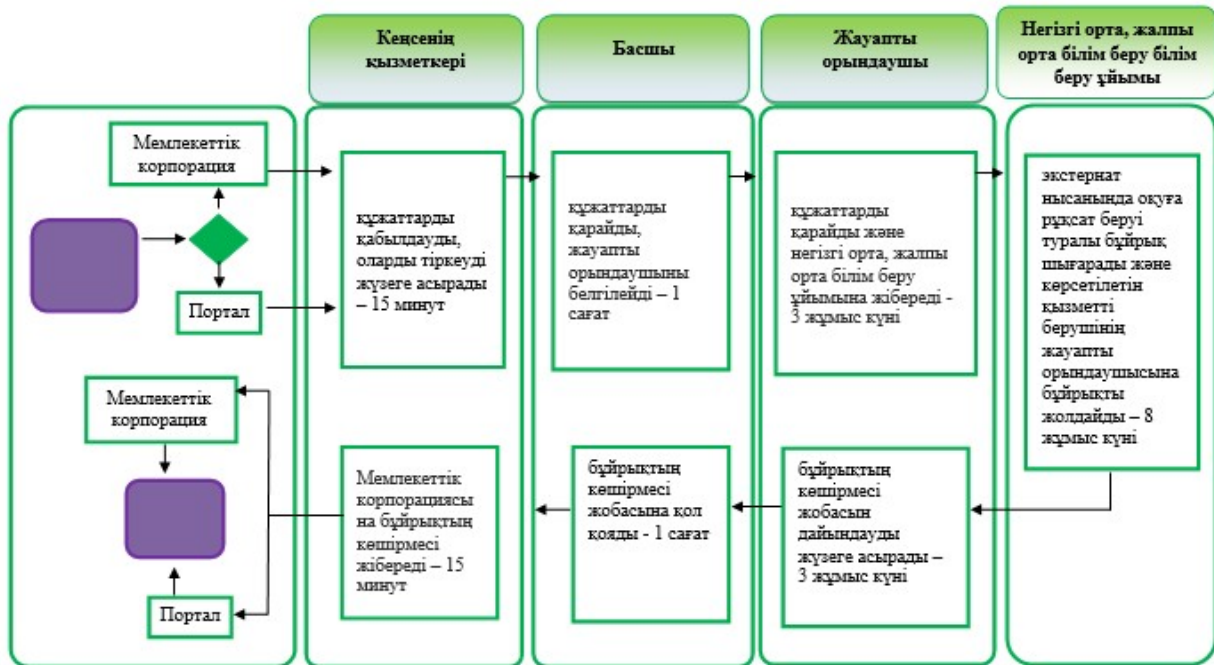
Кеңсенің қызметкері

Басшы

Жауапты орындаушы

Негізгі орта, жалпы орта білім беру білім беру ұйымы

Мемлекеттік корпорация

Портал

құжаттарды қабылдауды, оларды тіркеуді жүзеге асырады – 15 минут

құжаттарды қарайды, жауапты орындаушыны белгілейді – 1 сағат

құжаттарды қарайды және негізгі орта, жалпы орта білім беру ұйымына жібереді - 3 жұмыс күні

экстернат нысанында оқуға рұқсат беруі туралы бұйрық шығарады және көрсетілетін қызметті берушінің жауапты орындаушысына бұйрықты жолдайды – 8 жұмыс күні

Мемлекеттік корпорация

Мемлекеттік корпорациясына бұйрықтың көшірмесі жібереді – 15 минут

бұйрықтың көшірмесі жобасына қол қояды - 1 сағат

бұйрықтың көшірмесі жобасын дайындауды жүзеге асырады – 3 жұмыс күні

Портал